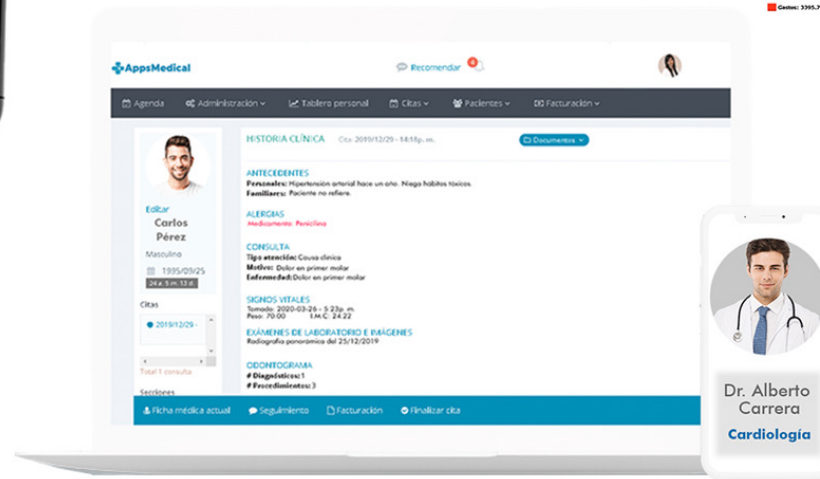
Gastos: 3395.7

AppsMedical

Recomendar 0

Agenda Administración Tablero personal Citas Pacientes Facturación

Editar
Carlos
Pérez
Masculino
1995/09/25
24 a. 5 m. 13 d.

Citas
2019/12/29 -
Total 1 consulta

Secciones

HISTORIA CLÍNICA Cita: 2019/12/29 - 14:15p. m.

Documentos

ANTECEDENTES
Personales: Hipertensión arterial hace un año. Niega hábitos tóxicos.
Familiares: Paciente no refiere.

ALERGIAS
Medicamento: Penicilina

CONSULTA
Tipo atención: Causa clínica
Motivo: Dolor en primer molar
Enfermedad: Dolor en primer molar

SIGNOS VITALES
Tomado: 2020-03-26 - 5:23p. m.
Peso: 70.00 I.M.C: 24.22

EXÁMENES DE LABORATORIO E IMÁGENES
Radiografía panorámica del 25/12/2019

ODONTOGRAMA
# Diagnósticos: 1
# Procedimientos: 3

Ficha médica actual Seguimiento Facturación Finalizar cita

Dr. Alberto Carrera
Cardiología